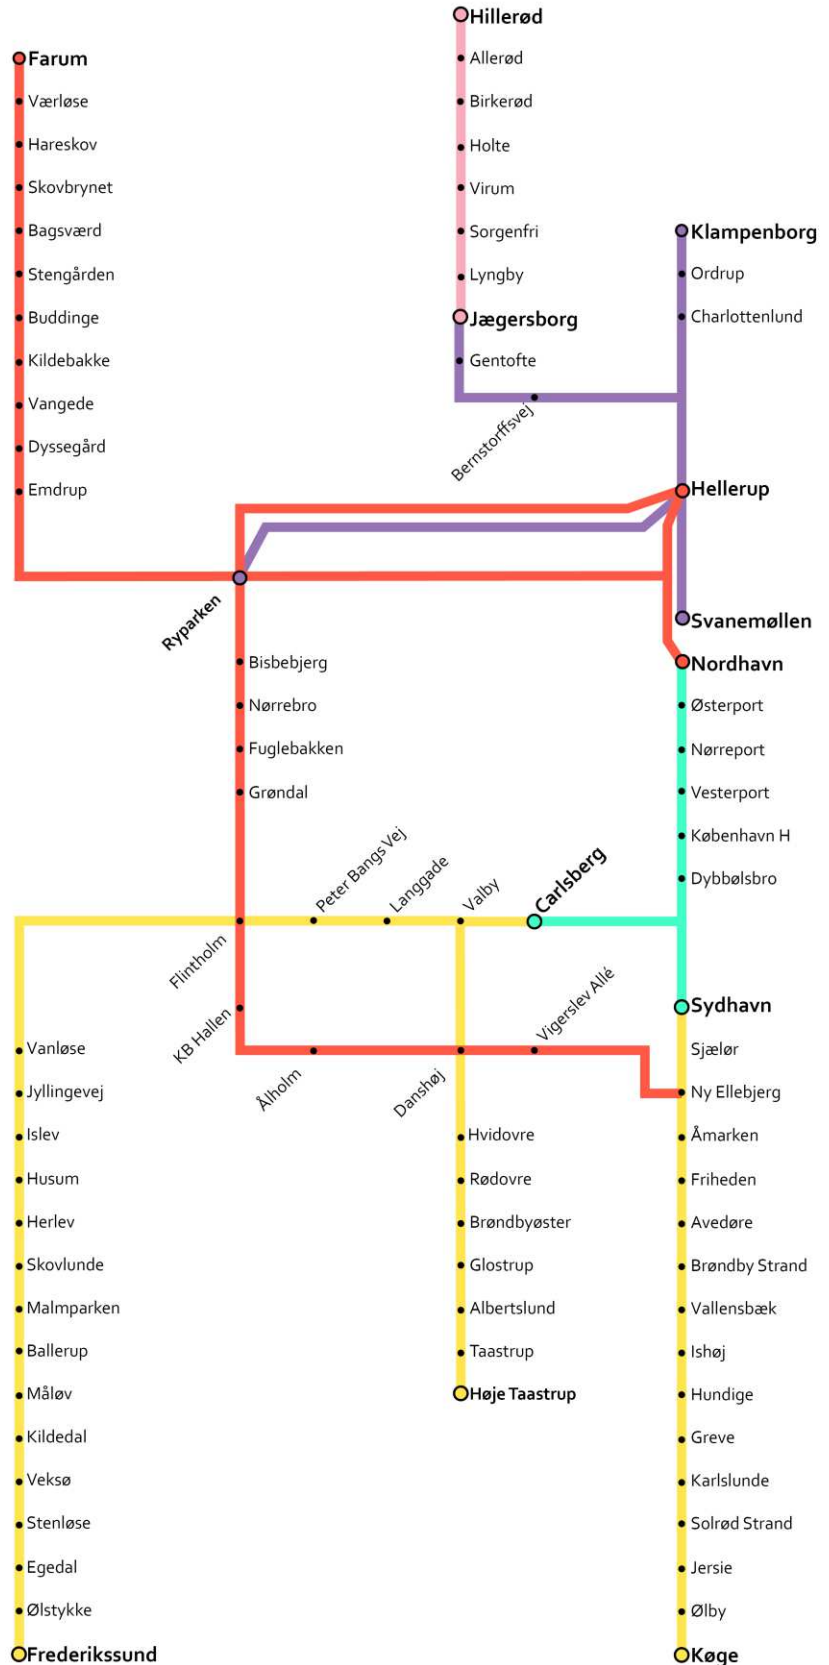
Hillerød
Allerød
Birkerød
Holte
Virum
Sorgenfri
Lyngby
Jægersborg
Gentofte

Farum
Værløse
Hareskov
Skovbrynet
Bagsværd
Stengården
Buddinge
Kildebakke
Vangede
Dyssegård
Emdrup

Klampenborg
Ordrup
Charlottenlund

Bernstorffsvej

Hellerup

Ryparken

Svanemøllen
Nordhavn
Østerport
Nørreport
Vesterport
København H
Dybbølsbro

Bisbebjerg
Nørrebro
Fuglebakken
Grøndal

Peter Bangs Vej
Langgade
Valby
Carlsberg

Flintholm
KB Hallen
Vigerslev Allé
Sydhavn
Sjælør
Ny Ellebjerg
Ålholm
Danshøj

Vanløse
Jyllingevej
Islev
Husum
Herlev
Skovlunde
Malmparken
Ballerup
Måløv
Kildedal
Veksø
Stenløse
Egedal
Ølstykke
Frederikssund

Hvidovre
Rødovre
Brøndbyøster
Glostrup
Albertslund
Taastrup
Høje Taastrup

Åmarken
Friheden
Avedøre
Brøndby Strand
Vallensbæk
Ishøj
Hundige
Greve
Karlslunde
Solrød Strand
Jersie
Ølby
Køge